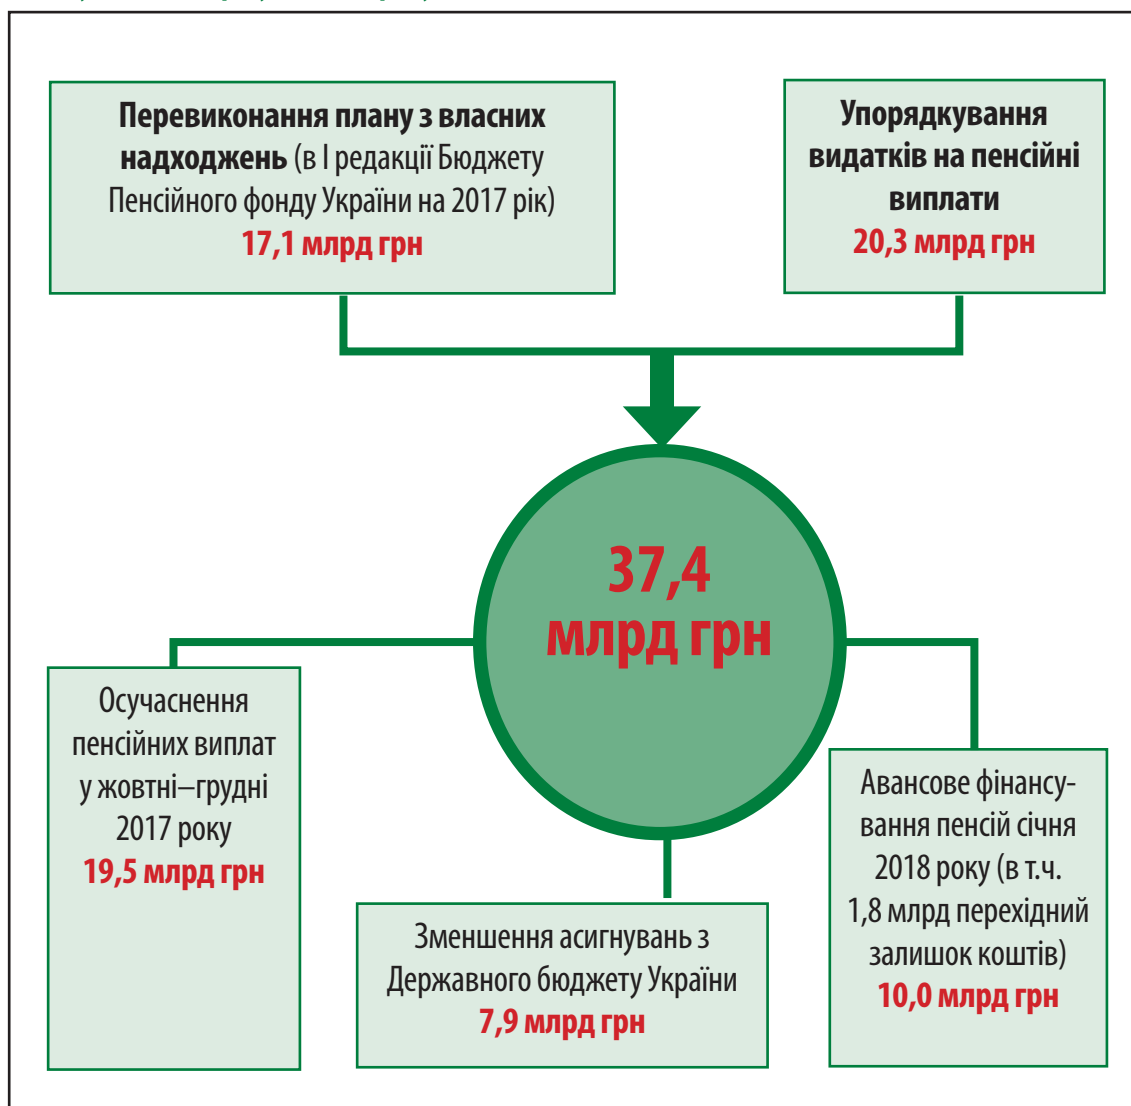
Перевиконання плану з власних надходжень (в І редакції Бюджету Пенсійного фонду України на 2017 рік)
17,1 млрд грн

Упорядкування видатків на пенсійні виплати
20,3 млрд грн

37,4 млрд грн

Осучаснення пенсійних виплат у жовтні–грудні 2017 року
19,5 млрд грн

Зменшення асигнувань з Державного бюджету України
7,9 млрд грн

Авансове фінансування пенсій січня 2018 року (в т.ч. 1,8 млрд перехідний залишок коштів)
10,0 млрд грн